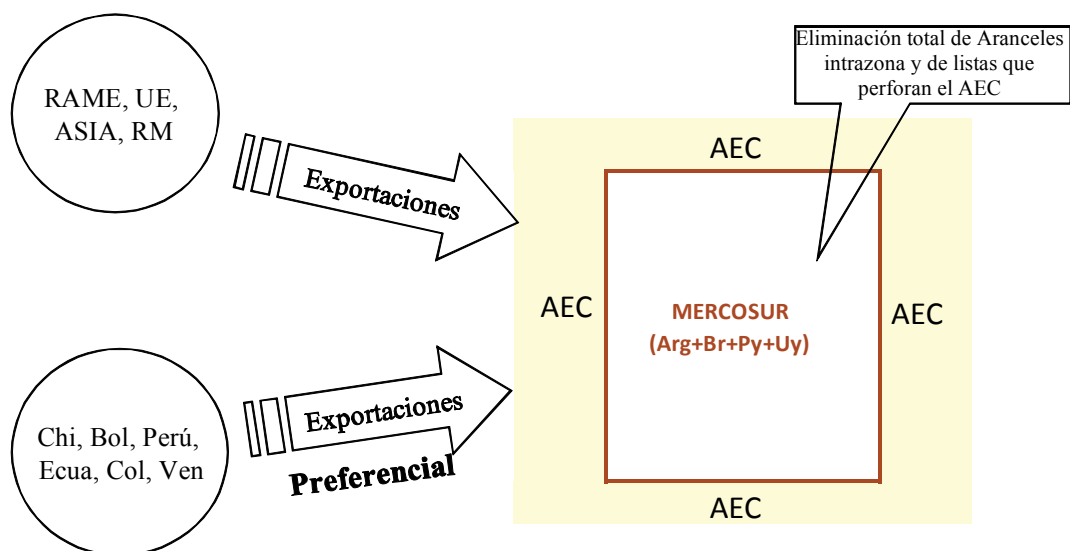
RAME, UE, ASIA, RM

Exportaciones

Eliminación total de Aranceles intrazona y de listas que perforan el AEC

AEC

AEC

MERCOSUR
(Arg+Br+Py+Uy)

AEC

Chi, Bol, Perú, Ecua, Col, Ven

Exportaciones

Preferencial

AEC